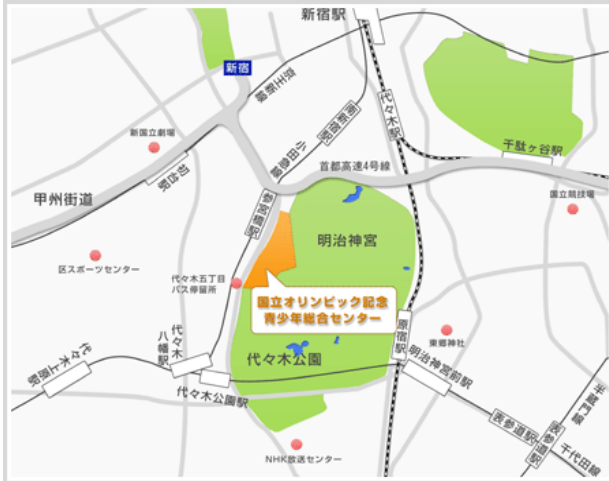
新宿駅

新宿

京王新線

小田急線

新国立劇場

初台駅

首都高速4号線

代々木駅

千駄ヶ谷駅

甲州街道

参宮橋駅

明治神宮

国立競技場

区スポーツセンター

代々木五丁目
バス停留所

国立オリンピック記念
青少年総合センター

東郷神社

代々木八幡駅

代々木上原駅

代々木公園

原宿駅

明治神宮前駅

代々木公園駅

表参道駅

千代田線

半蔵門線

NHK放送センター